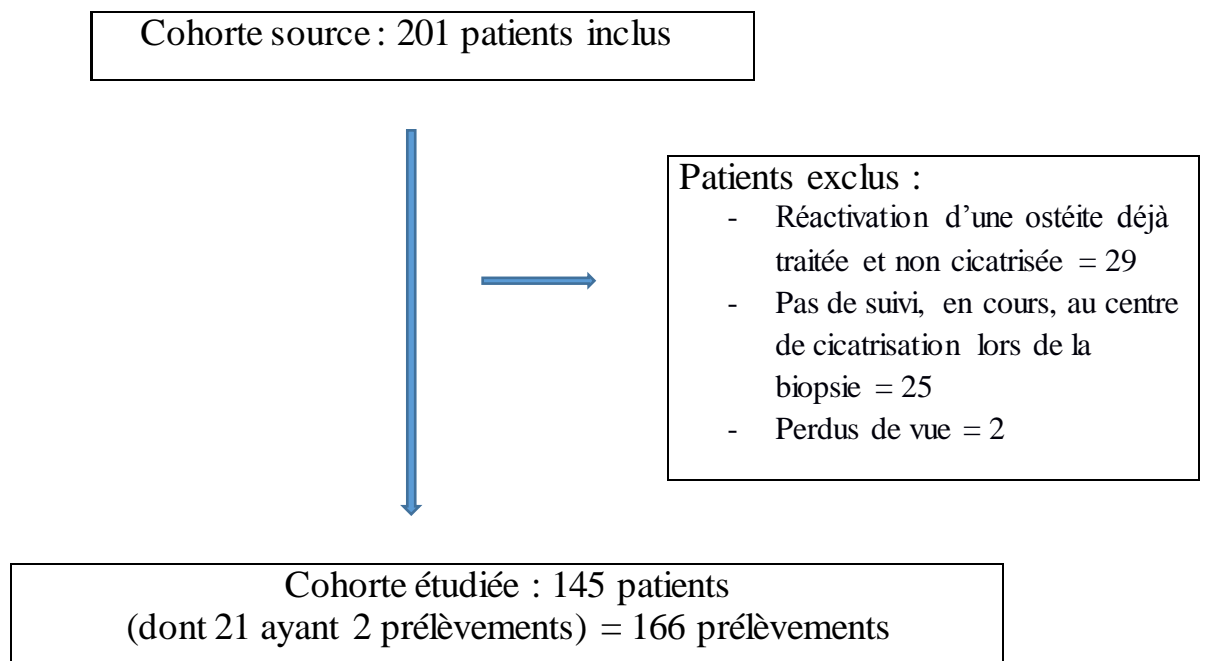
Cohorte source : 201 patients inclus

Patients exclus :
- Réactivation d'une ostéite déjà traitée et non cicatrisée = 29
- Pas de suivi, en cours, au centre de cicatrisation lors de la biopsie = 25
- Perdus de vue = 2

Cohorte étudiée : 145 patients
(dont 21 ayant 2 prélèvements) = 166 prélèvements